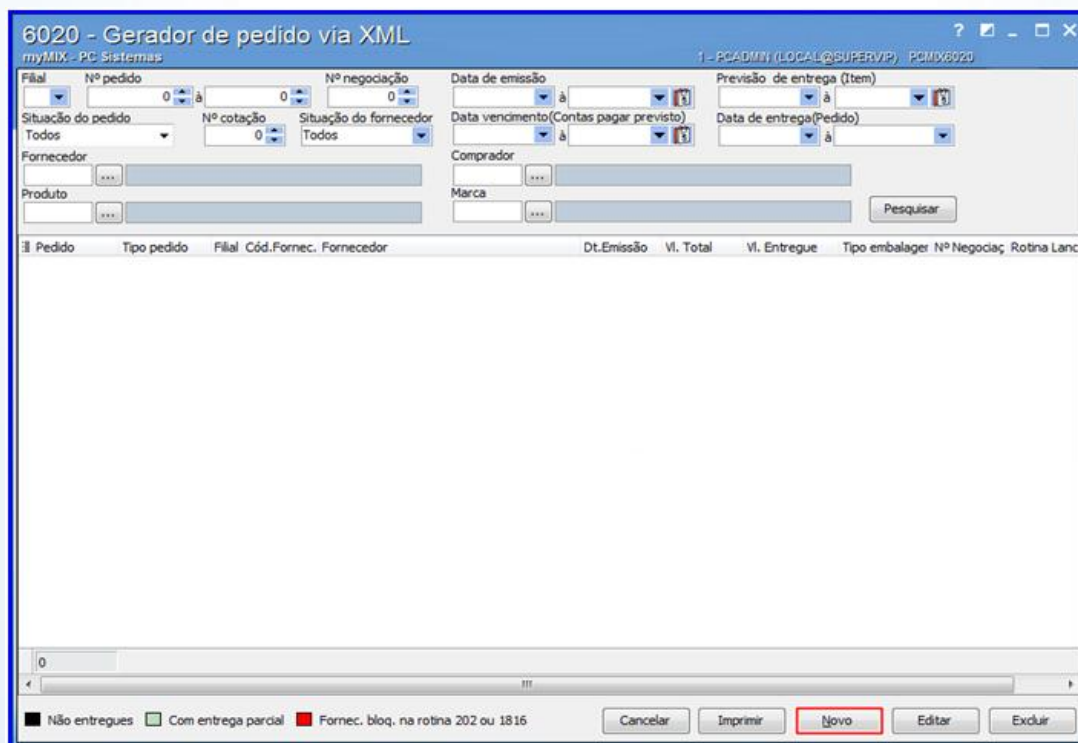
6020 - Gerador de pedido via XML
myMIX - PC Sistemas
1 - PCADMIN (LOCAL@SUPERVIP) PCMIX6020

Filial
Nº pedido
0
à
0
Nº negociação
0
Data de emissão
à
Previsão de entrega (Item)
à
Situação do pedido
Todos
Nº cotação
0
Situação do fornecedor
Todos
Data vencimento(Contas pagar previsto)
à
Data de entrega(Pedido)
à
Fornecedor
...
Comprador
...
Produto
...
Marca
...
Pesquisar

| Pedido | Tipo pedido | Filial | Cód.Fornec. | Fornecedor | Dt.Emissão | Vl. Total | Vl. Entregue | Tipo embalager | Nº Negociaç | Rotina Lanc |
|---|---|---|---|---|---|---|---|---|---|---|

0

Não entregues
Com entrega parcial
Fornec. bloq. na rotina 202 ou 1816
Cancelar
Imprimir
Novo
Editar
Excluir